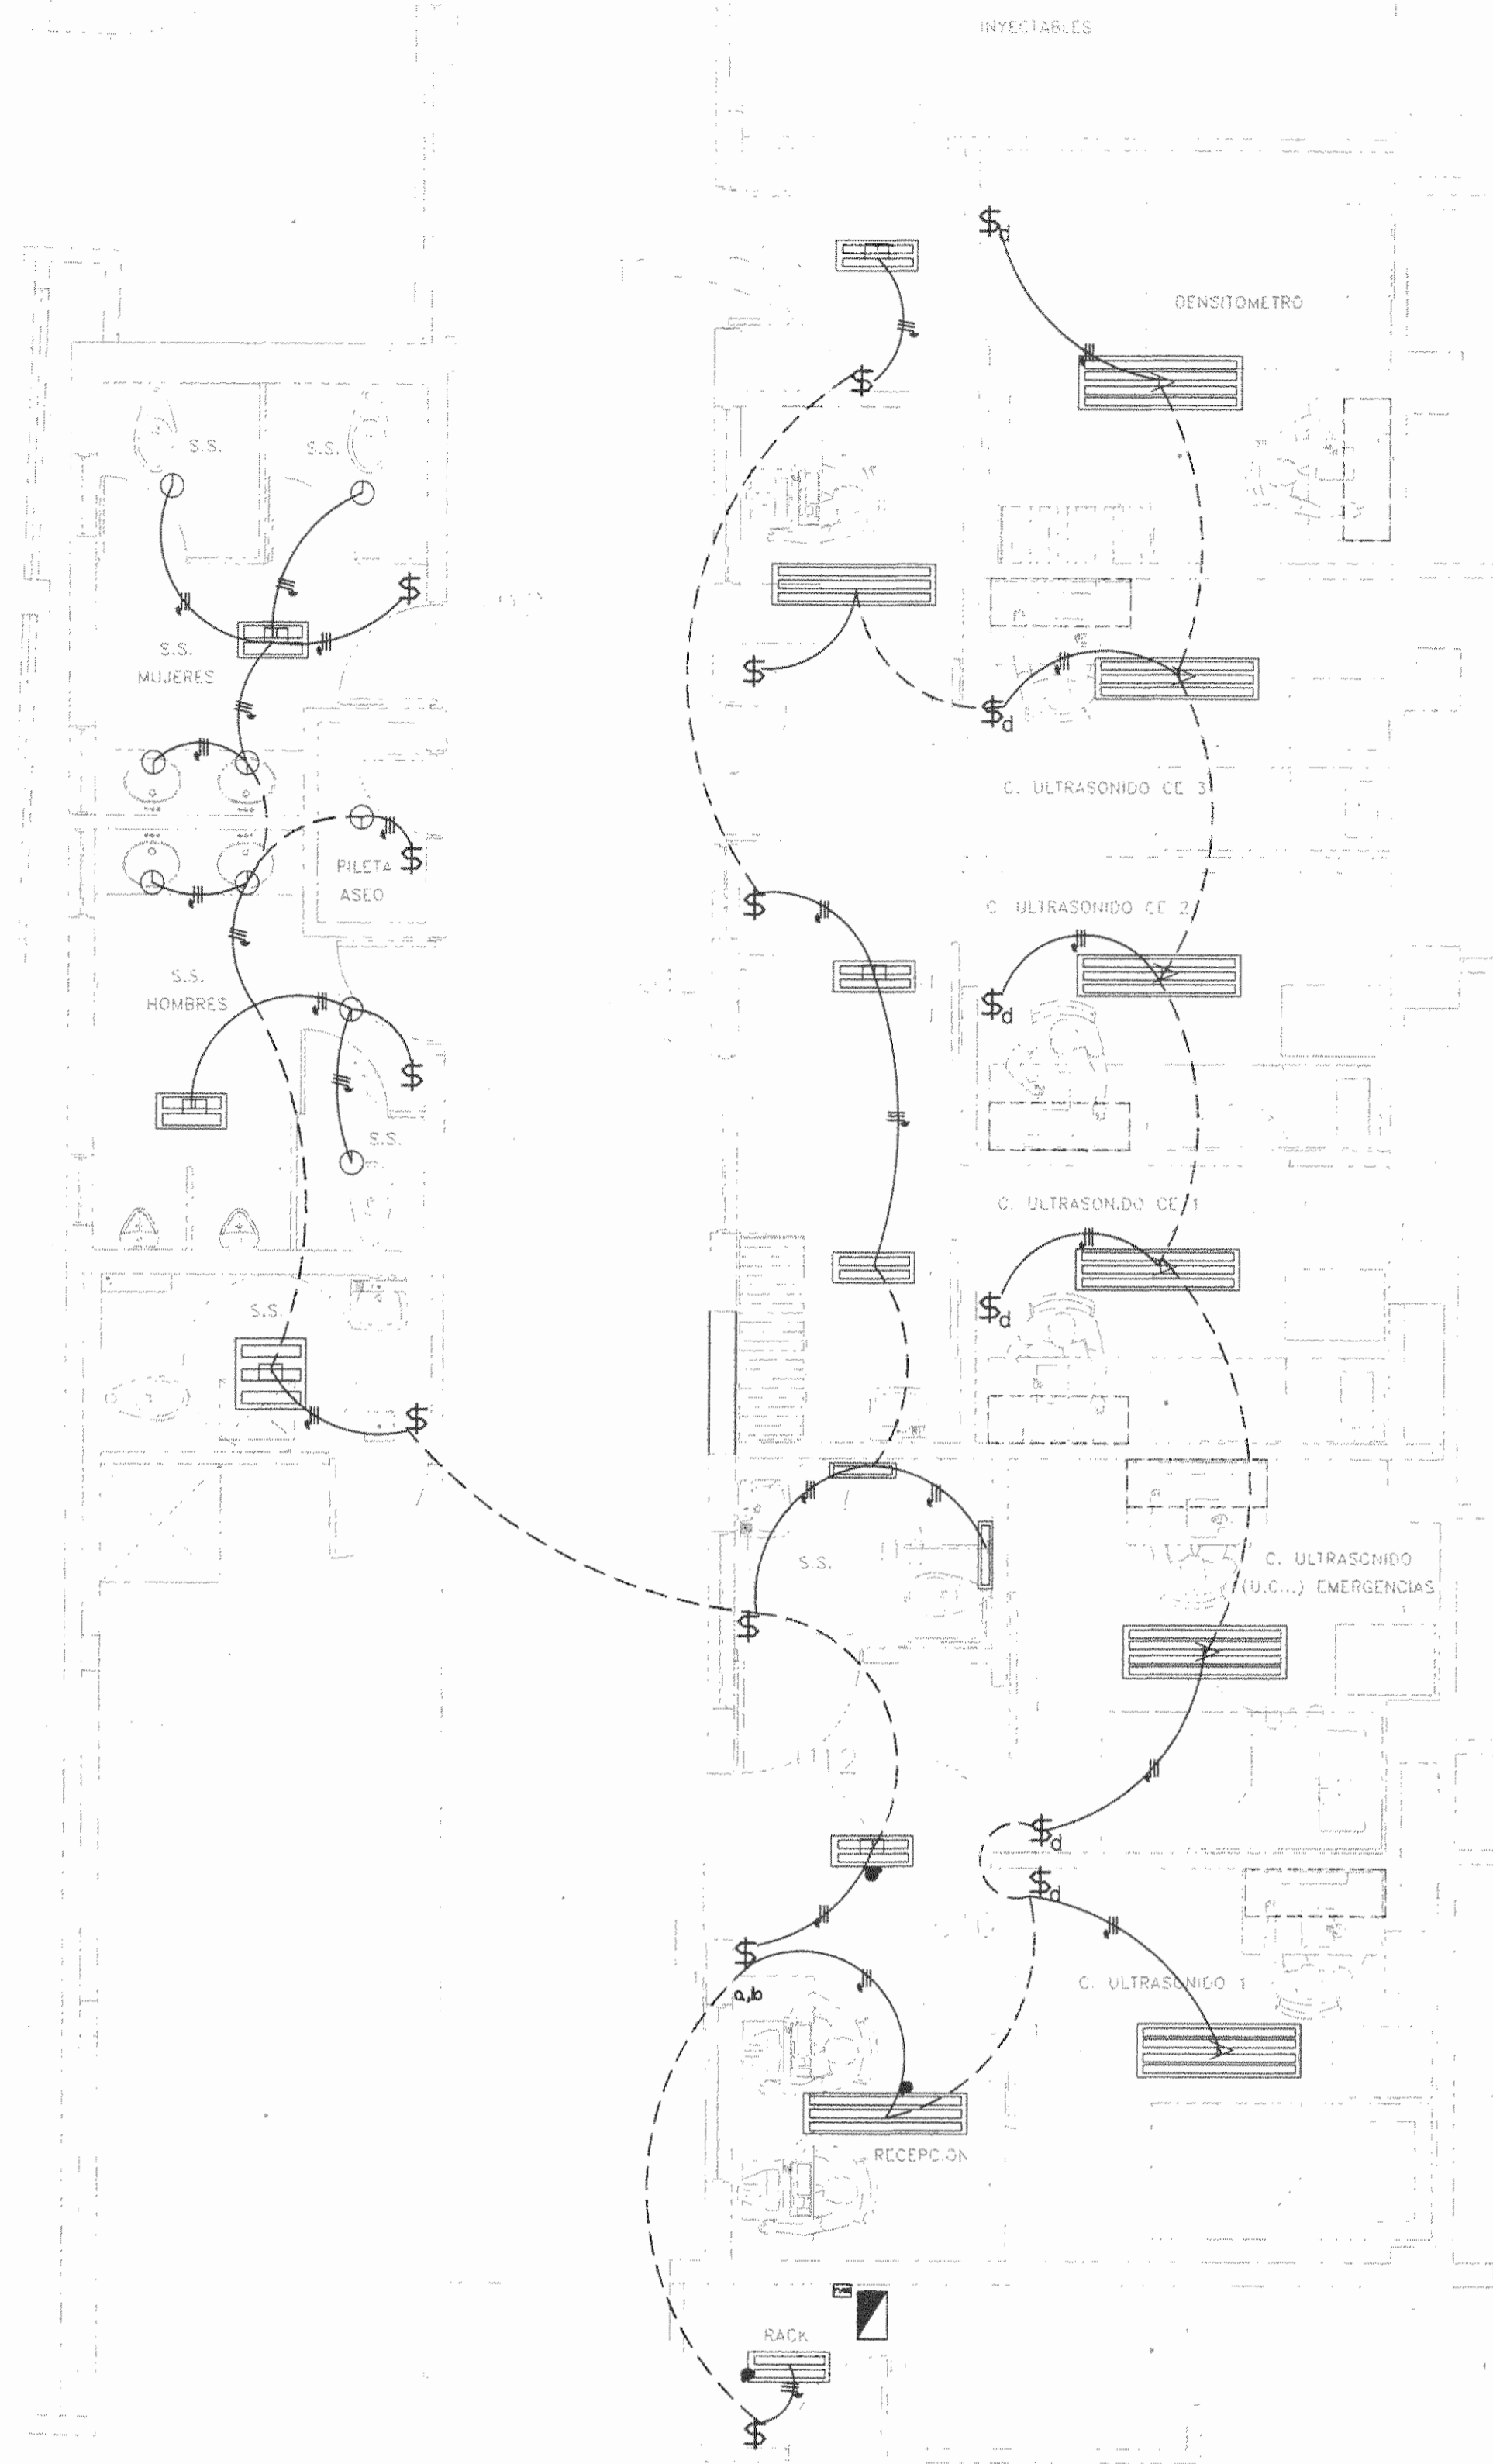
INYECTABLES

$\$_d$

DENSITOMETRO

S.S.

S.S.

$\$$

$\$$

S.S.
MUJERES

$\$$

$\$_d$

C. ULTRASONIDO CE 3

PILETA
ASEO

$\$$

$\$$

C. ULTRASONIDO CE 2

$\$_d$

S.S.
HOMBRES

$\$$

S.S.

C. ULTRASONIDO CE 1

$\$_d$

S.S.

$\$$

S.S.

C. ULTRASONIDO
(U.C.I.) EMERGENCIAS

$\$$

$\$_d$

$\$_d$

$\$$

a,b

C. ULTRASONIDO 1

RECEPCION

RACK

$\$$